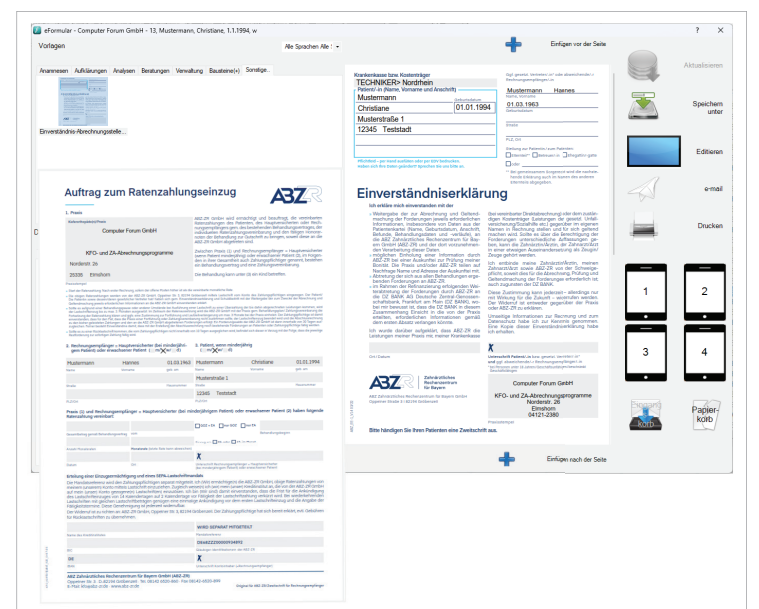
eFormular - Computer Forum GmbH - 13, Mustermann, Christiane, 1.1.1994, w

? X

Vorlagen

Alle Sprachen Alle

Einfügen vor der Seite

Aktualisieren

Anamnesen | Aufklärungen | Analysen | Beratungen | Verwaltung | Bausteine(+) | Sonstige...

Einverständnis-Abrechnungsstelle...

Speichern unter

Editieren

e-mail

Drucken

1

2

3

4

Papierkorb

Auftrag zum Ratenzahlungseinzug

ABZ

1. Praxis

Computer Forum GmbH

KFO- und ZA-Abrechnungsprogramme

Nordstr. 26

26335 Elmshorn

2. Rechnungsempfänger = Hauptversicherter

Mustermann Hannes 01.03.1963

Mustermann Christiane 01.01.1994

Musterstraße 1

12345 Teststadt

Krankenkasse bzw. Kostenträger

TECHNIKER- Nordrhein

Patient / in (Name, Vorname und Anschrift)

Mustermann

Christiane

01.01.1994

Musterstraße 1

12345 Teststadt

Mustermann Hannes

01.03.1963

Einverständniserklärung

Ich erkläre mich einverstanden mit der

X

Computer Forum GmbH

KFO- und ZA-Abrechnungsprogramme

Nordstr. 26

Elmshorn

04121-2380

ABZ Zahnärztliches Rechenzentrum für Bayern

Bitte händigen Sie Ihrem Patienten eine Zweitschrift aus.

Einfügen nach der Seite